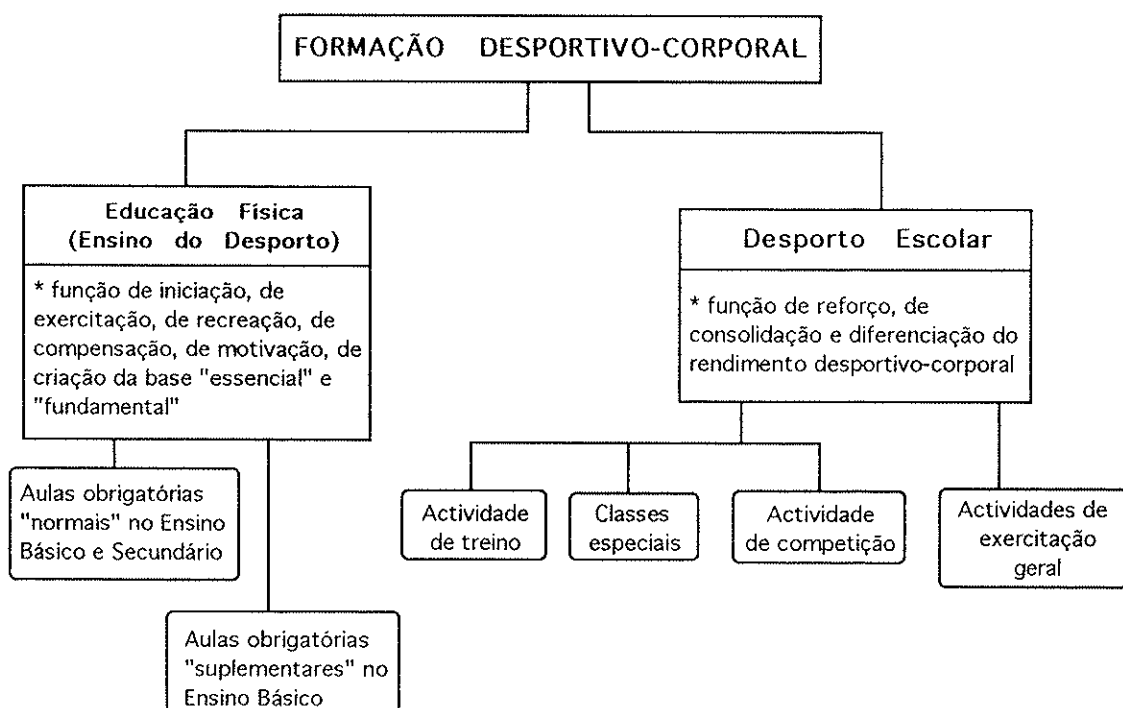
FORMAÇÃO DESPORTIVO-CORPORAL

Educação Física (Ensino do Desporto)

* função de iniciação, de exercitação, de recreação, de compensação, de motivação, de criação da base "essencial" e "fundamental"

Aulas obrigatórias "normais" no Ensino Básico e Secundário

Aulas obrigatórias "suplementares" no Ensino Básico

Desporto Escolar

* função de reforço, de consolidação e diferenciação do rendimento desportivo-corporal

Actividade de treino

Classes especiais

Actividade de competição

Actividades de exercitação geral